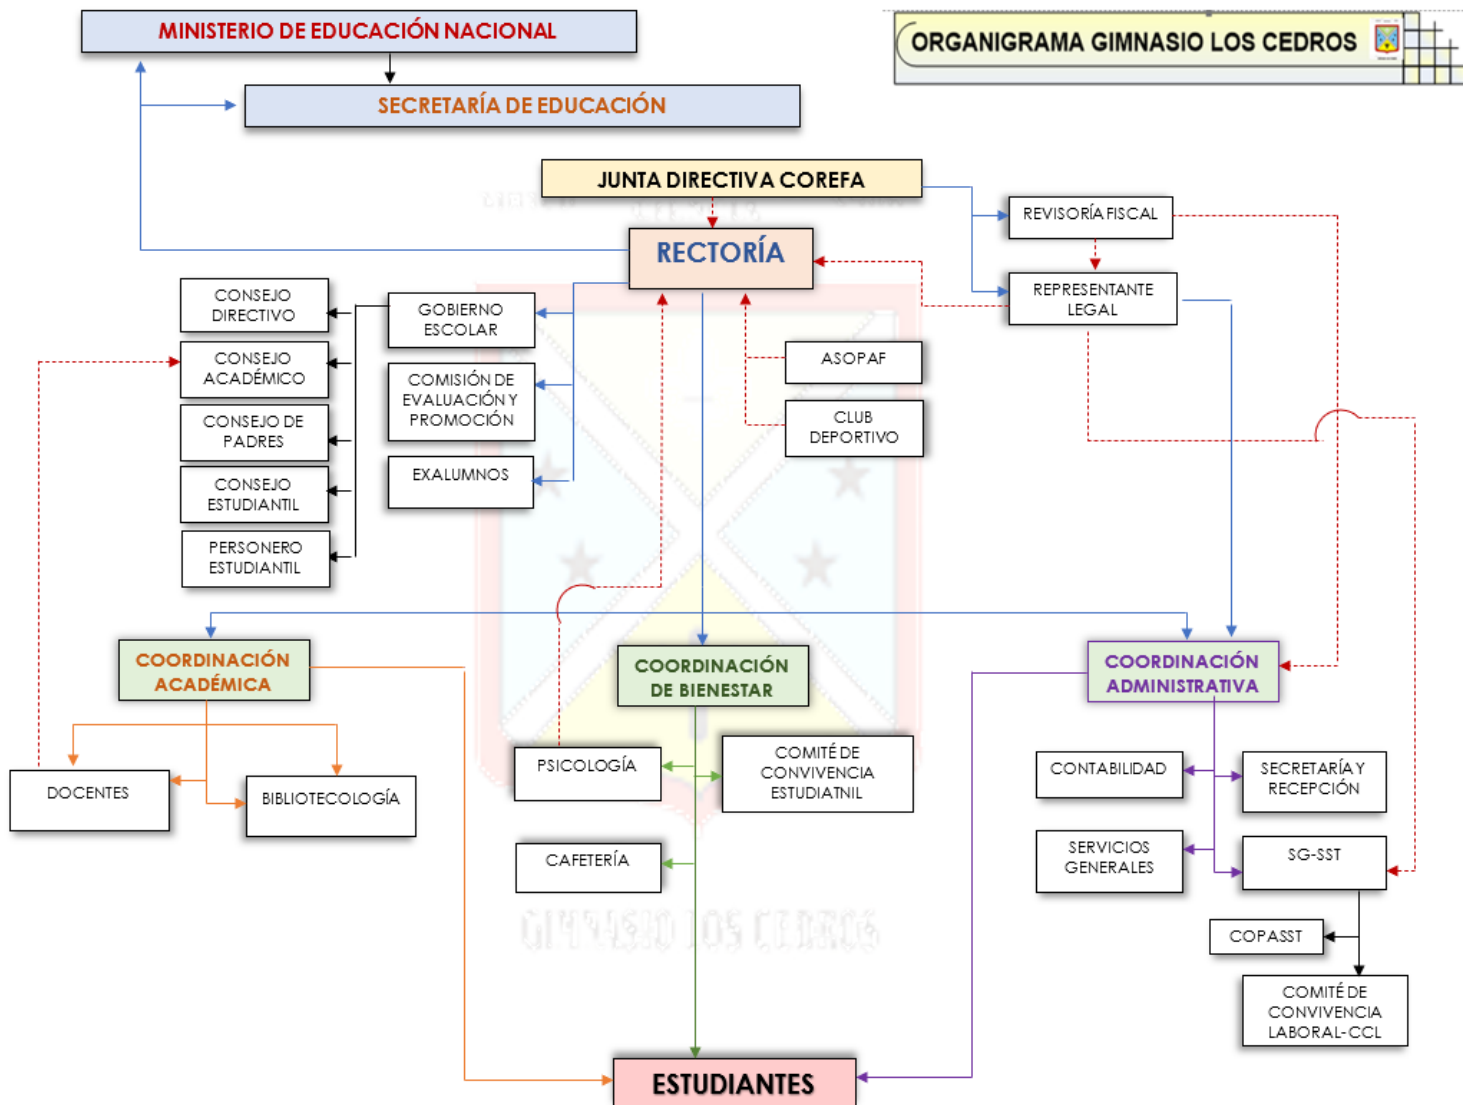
MINISTERIO DE EDUCACIÓN NACIONAL

SECRETARÍA DE EDUCACIÓN

ORGANIGRAMA GIMNASIO LOS CEDROS

JUNTA DIRECTIVA COREFA

REVISORÍA FISCAL

RECTORÍA

REPRESENTANTE LEGAL

CONSEJO DIRECTIVO

GOBIERNO ESCOLAR

CONSEJO ACADÉMICO

COMISIÓN DE EVALUACIÓN Y PROMOCIÓN

ASOPAF

CONSEJO DE PADRES

CLUB DEPORTIVO

CONSEJO ESTUDIANTIL

EXALUMNOS

PERSONERO ESTUDIANTIL

COORDINACIÓN ACADÉMICA

COORDINACIÓN DE BIENESTAR

COORDINACIÓN ADMINISTRATIVA

PSICOLOGÍA

COMITÉ DE CONVIVENCIA ESTUDIATNIL

DOCENTES

BIBLIOTECOLOGÍA

CONTABILIDAD

SECRETARÍA Y RECEPCIÓN

CAFETERÍA

SERVICIOS GENERALES

SG-SST

GIMNASIO LOS CEDROS

COPASST

COMITÉ DE CONVIVENCIA LABORAL-CCL

ESTUDIANTES